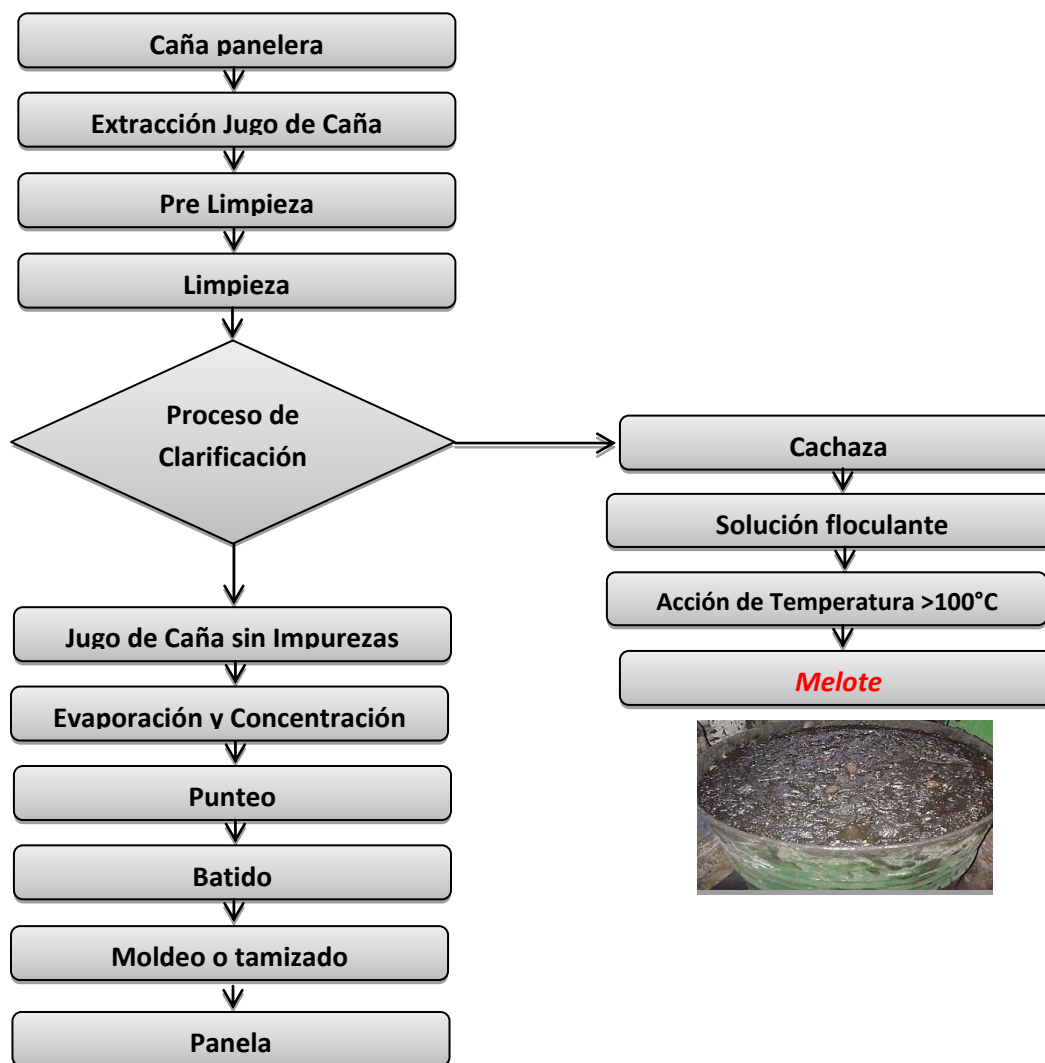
Caña panelera

Extracción Jugo de Caña

Pre Limpieza

Limpieza

Proceso de Clarificación

Cachaza

Solución floculante

Acción de Temperatura >100°C

Melote

Jugo de Caña sin Impurezas

Evaporación y Concentración

Punteo

Batido

Moldeo o tamizado

Panela